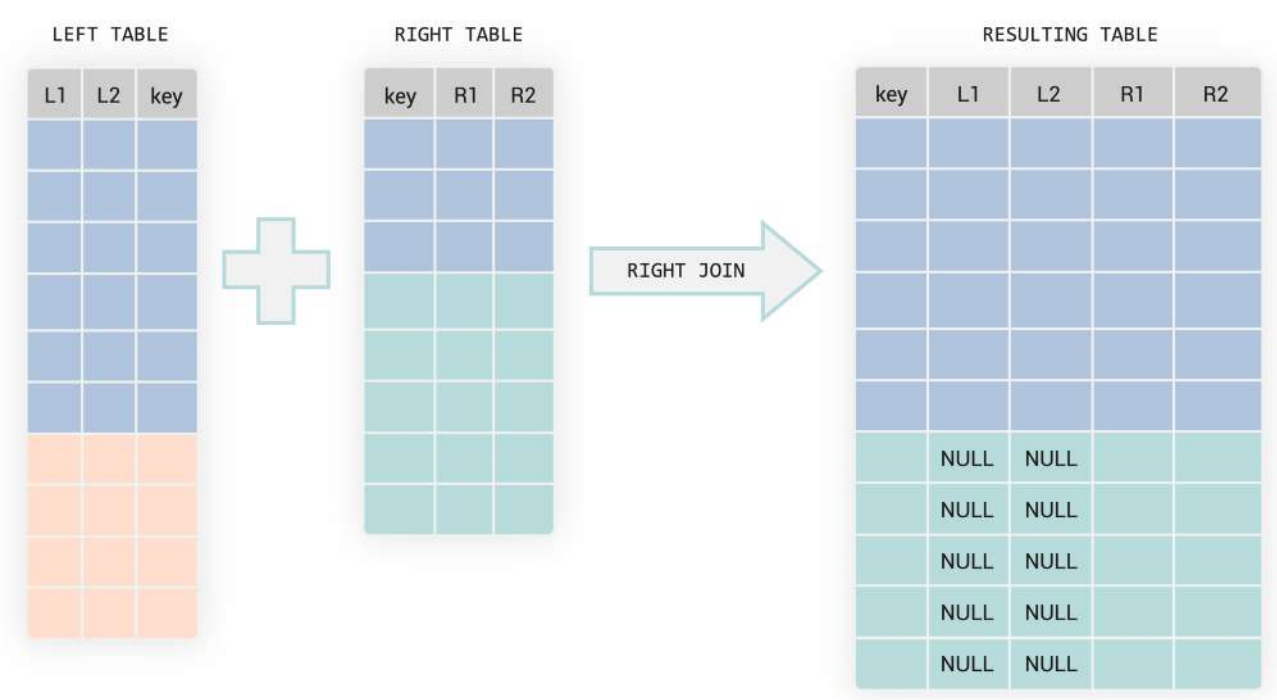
LEFT TABLE

| L1 | L2 | key |
|---|---|---|
| | | |
| | | |
| | | |
| | | |
| | | |
| | | |
| | | |
| | | |
| | | |
| | | |

RIGHT TABLE

| key | R1 | R2 |
|---|---|---|
| | | |
| | | |
| | | |
| | | |
| | | |
| | | |
| | | |
| | | |

RIGHT JOIN

RESULTING TABLE

| key | L1 | L2 | R1 | R2 |
|---|---|---|---|---|
| | | | | |
| | | | | |
| | | | | |
| | | | | |
| | | | | |
| | | | | |
| | NULL | NULL | | |
| | NULL | NULL | | |
| | NULL | NULL | | |
| | NULL | NULL | | |
| | NULL | NULL | | |